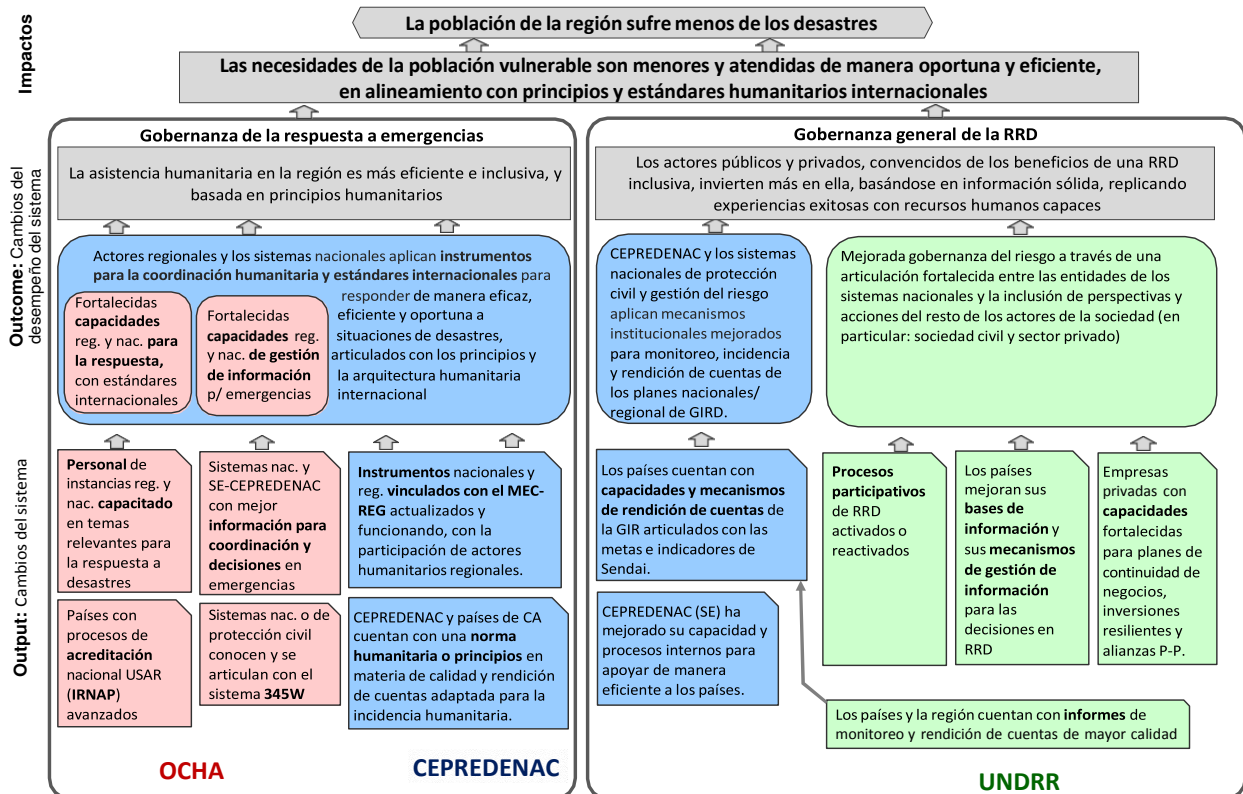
Impactos

La población de la región sufre menos de los desastres

Las necesidades de la población vulnerable son menores y atendidas de manera oportuna y eficiente, en alineamiento con principios y estándares humanitarios internacionales

Outcome: Cambios del desempeño del sistema

Output: Cambios del sistema

Gobernanza de la respuesta a emergencias

La asistencia humanitaria en la región es más eficiente e inclusiva, y basada en principios humanitarios

Actores regionales y los sistemas nacionales aplican instrumentos para la coordinación humanitaria y estándares internacionales para responder de manera eficaz, eficiente y oportuna a situaciones de desastres, articulados con los principios y la arquitectura humanitaria internacional

Fortalecidas capacidades reg. y nac. para la respuesta, con estándares internacionales

Fortalecidas capacidades reg. y nac. de gestión de información p/ emergencias

Personal de instancias reg. y nac. capacitado en temas relevantes para la respuesta a desastres

Sistemas nac. y SE-CEPREDENAC con mejor información para coordinación y decisiones en emergencias

Instrumentos nacionales y reg. vinculados con el MEC-REG actualizados y funcionando, con la participación de actores humanitarios regionales.

Países con procesos de acreditación nacional USAR (IRNAP) avanzados

Sistemas nac. o de protección civil conocen y se articulan con el sistema 345W

CEPREDENAC y países de CA cuentan con una norma humanitaria o principios en materia de calidad y rendición de cuentas adaptada para la incidencia humanitaria.

OCHA

CEPREDENAC

Gobernanza general de la RRD

Los actores públicos y privados, convencidos de los beneficios de una RRD inclusiva, invierten más en ella, basándose en información sólida, replicando experiencias exitosas con recursos humanos capaces

CEPREDENAC y los sistemas nacionales de protección civil y gestión del riesgo aplican mecanismos institucionales mejorados para monitoreo, incidencia y rendición de cuentas de los planes nacionales/ regional de GIRD.

Mejorada gobernanza del riesgo a través de una articulación fortalecida entre las entidades de los sistemas nacionales y la inclusión de perspectivas y acciones del resto de los actores de la sociedad (en particular: sociedad civil y sector privado)

Los países cuentan con capacidades y mecanismos de rendición de cuentas de la GIR articulados con las metas e indicadores de Sendai.

CEPREDENAC (SE) ha mejorado su capacidad y procesos internos para apoyar de manera eficiente a los países.

Procesos participativos de RRD activados o reactivados

Los países mejoran sus bases de información y sus mecanismos de gestión de información para las decisiones en RRD

Empresas privadas con capacidades fortalecidas para planes de continuidad de negocios, inversiones resilientes y alianzas P-P.

Los países y la región cuentan con informes de monitoreo y rendición de cuentas de mayor calidad

UNDRR